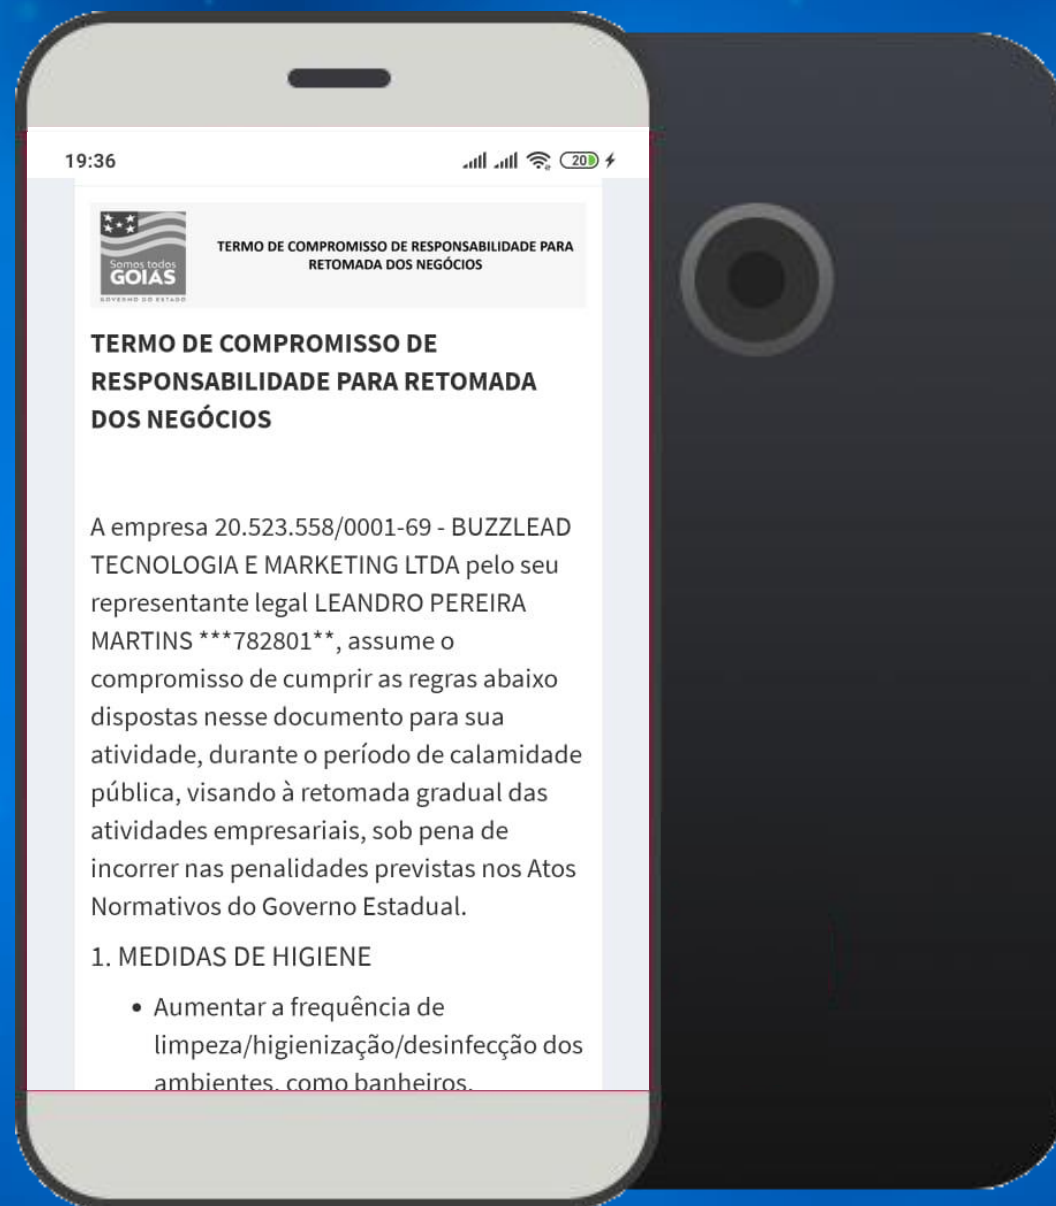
19:36

20

Somos todos
GOIÁS
GOVERNO DO ESTADO

TERMO DE COMPROMISSO DE RESPONSABILIDADE PARA RETOMADA DOS NEGÓCIOS

TERMO DE COMPROMISSO DE RESPONSABILIDADE PARA RETOMADA DOS NEGÓCIOS

A empresa 20.523.558/0001-69 - BUZZLEAD TECNOLOGIA E MARKETING LTDA pelo seu representante legal LEANDRO PEREIRA MARTINS ***782801**, assume o compromisso de cumprir as regras abaixo dispostas nesse documento para sua atividade, durante o período de calamidade pública, visando à retomada gradual das atividades empresariais, sob pena de incorrer nas penalidades previstas nos Atos Normativos do Governo Estadual.

1. MEDIDAS DE HIGIENE

• Aumentar a frequência de limpeza/higienização/desinfecção dos ambientes, como banheiros, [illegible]